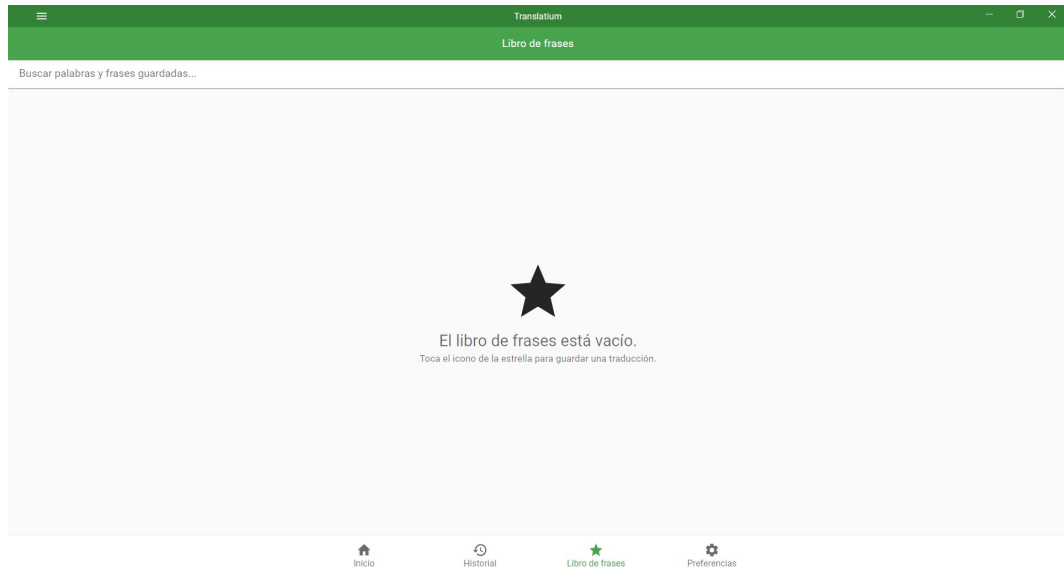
Translatium

Libro de frases

Buscar palabras y frases guardadas...

El libro de frases está vacío.
Toca el icono de la estrella para guardar una traducción.

Inicio
Historial
Libro de frases
Preferencias